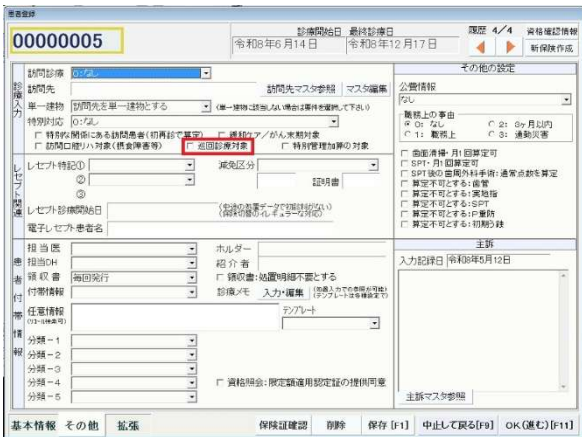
患者登録

00000005

診療開始日 最終診療日
令和8年6月14日 令和8年12月17日

履歴 4/4
資格確認情報
新規保険作成

訪問診療 0:なし
訪問先
訪問先マスタ参照 マスタ編集
単一建物 訪問先を単一建物とする (単一建物に該当しない場合は要件を確認して下さい)
特別対応 0:なし
□ 特別な関係にある訪問患者(初再診で算定) □ 緩和ケア/がん末期対象
□ 訪問口腔リハ対象(摂食障害等) □ 巡回診療対象 □ 特別管理加算の対象

診療入力

レセプト特記① 減免区分
②
③ 証明書

レセプト関連

レセプト診療開始日 (処方の有無データで判断されない)(摘要欄の保険のイレギュラーな対応)
電子レセプト患者名

担当医 ホルダー
担当DH 紹介者
領収書 毎回発行 □ 領収書:処置明細不要とする
付帯情報 診療メモ 入力・編集 (処置入力での表示対象です)(テンプレートは本体設定で)
任意情報 (10~35文字)
テンプレート
分類-1
分類-2
分類-3
分類-4
分類-5
□ 資格照会:限定額適用認定証の提供同意

患者付帯情報

その他の設定
公費情報
なし
職務上の事由
◉ 0: なし ○ 2: 3ヶ月以内
○ 1: 職務上 ○ 3: 通勤災害

□ 歯面清掃・月1回算定可
□ SPT・月1回算定可
□ SPT後の歯周外科手術:通常点数を算定
□ 算定不可とする:歯管
□ 算定不可とする:実地指
□ 算定不可とする:SPT
□ 算定不可とする:P重防
□ 算定不可とする:初期診

主訴
入力記録日 令和8年5月12日

主訴マスタ参照

基本情報 その他 拡張
保険証確認 削除 保存 [F1] 中止して戻る[F9] OK(進む) [F11]